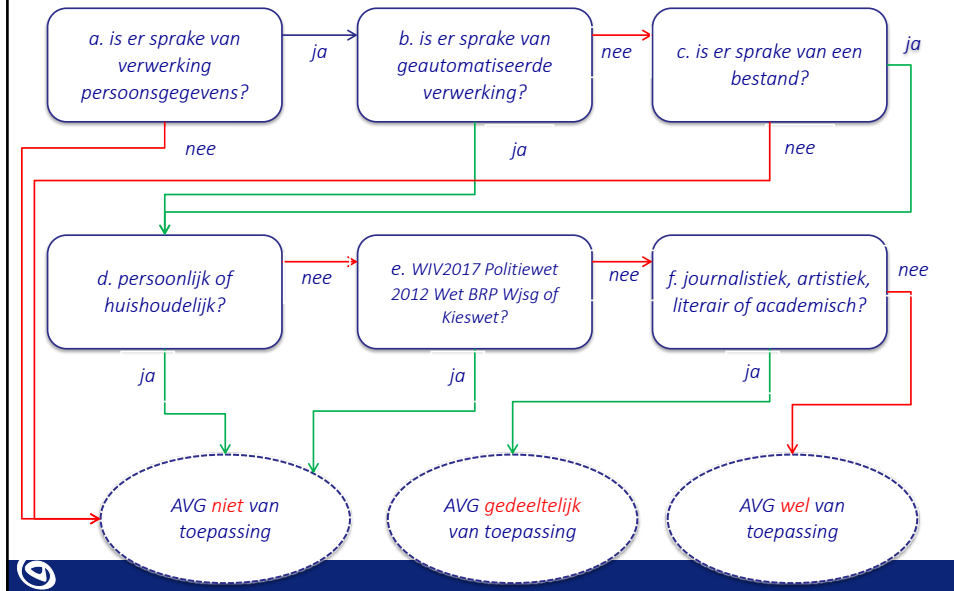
a. is er sprake van verwerking persoonsgegevens?

ja

b. is er sprake van geautomatiseerde verwerking?

nee

c. is er sprake van een bestand?

ja

nee

ja

nee

d. persoonlijk of huishoudelijk?

nee

e. WIV2017 Politiewet 2012 Wet BRP Wjsg of Kieswet?

nee

f. journalistiek, artistiek, literair of academisch?

nee

ja

ja

ja

AVG niet van toepassing

AVG gedeeltelijk van toepassing

AVG wel van toepassing